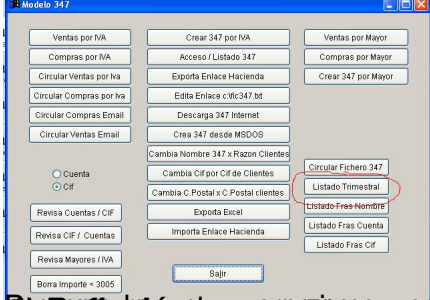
Modelo 347

Ventas por IVA
Compras por IVA
Circular Ventas por Iva
Circular Compras por Iva
Circular Compras Email
Circular Ventas Email

Crear 347 por IVA
Acceso / Listado 347
Exporta Enlace Hacienda
Edita Enlace c:\fic347.txt
Descarga 347 Internet
Crea 347 desde MSDOS
Cambia Nombre 347 x Razon Clientes
Cambia Cif por Cif de Clientes
Cambia C.Postal x C.Postal clientes
Exporta Excel
Importa Enlace Hacienda

Ventas por Mayor
Compras por Mayor
Crear 347 por Mayor

Cuenta
Cif

Circular Fichero 347
Listado Trimestral
Listado Fras Nombre
Listado Fras Cuenta
Listado Fras Cif

Revisa Cuentas / CIF
Revisa CIF / Cuentas
Revisa Mayores / IVA
Borra Importe < 3005

Bajir